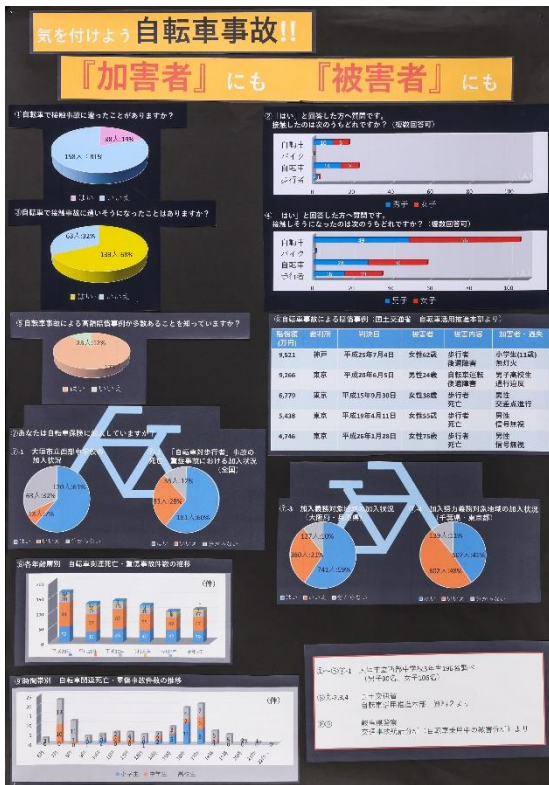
気を付けよう 自転車事故!!

『加害者』にも 『被害者』にも

①自転車で接触事故に遭ったことがありますか?

43人 19%

158人 81%

はい いいえ

②自転車で接触事故に遭いそうになったことはありますか?

63人 32%

138人 68%

はい いいえ

② 「はい」と回答した方へ質問です。接触したのは次のうちどれですか?(複数回答可)

自転車

バイク

自動車

その他

男子 女子

④ 「はい」と回答した方へ質問です。接触しそうになったのは次のうちどれですか?(複数回答可)

自転車

バイク

自動車

その他

男子 女子

⑤自転車事故による高額賠償事例が多数あることを知っていますか?

30人 15%

はい いいえ

⑥自転車事故による賠償事例(国土交通省 自転車活用推進本部より)

| 賠償額(万円) | 裁判所 | 判決日 | 被害者 | 被害内容 | 加害者・過失 |
|---|---|---|---|---|---|
| 9,521 | 神戸 | 平成25年7月4日 | 女性62歳 | 歩行者 後遺障害 | 小学生(11歳) 無灯火 |
| 9,266 | 東京 | 平成20年6月5日 | 男性24歳 | 自転車走行 後遺障害 | 男子高校生 逆行走行 |
| 6,779 | 東京 | 平成15年9月30日 | 女性38歳 | 歩行者 死亡 | 男性 交差点進行 |
| 5,438 | 東京 | 平成19年4月11日 | 女性55歳 | 歩行者 死亡 | 男性 信号無視 |
| 4,746 | 東京 | 平成26年1月28日 | 女性75歳 | 歩行者 死亡 | 男性 信号無視 |

⑦あなたは自転車保険に加入していますか?

⑦-1 大垣市立西中学校の加入状況

120人 60%

68人 32%

13人 7%

「自転車対歩行者」事故の重傷事故における加入状況(全国)

33人 12%

60人 28%

133人 60%

はい いいえ わからない

⑦-3 加入義務化実施都市の加入状況(大阪府・兵庫県)

117人 40%

141人 59%

⑦-4 加入努力義務化実施地域の加入状況(千葉県・東京都)

139人 51%

107人 49%

はい いいえ

⑧年齢層別 自転車関連死亡・重傷事故件数の推移

(件)

⑨時間帯別 自転車関連死亡・事故件数の推移

(件)

小学生 中学生 高校生

①~⑦-1 大垣市立西中学校3年生198名集計(男子90名、女子108名)

⑦-3,4 au損保 自転車保険加入実態 調査より

⑧⑨ 岐阜県警察 交通事故統計より「自転車関連事故の被害者」より